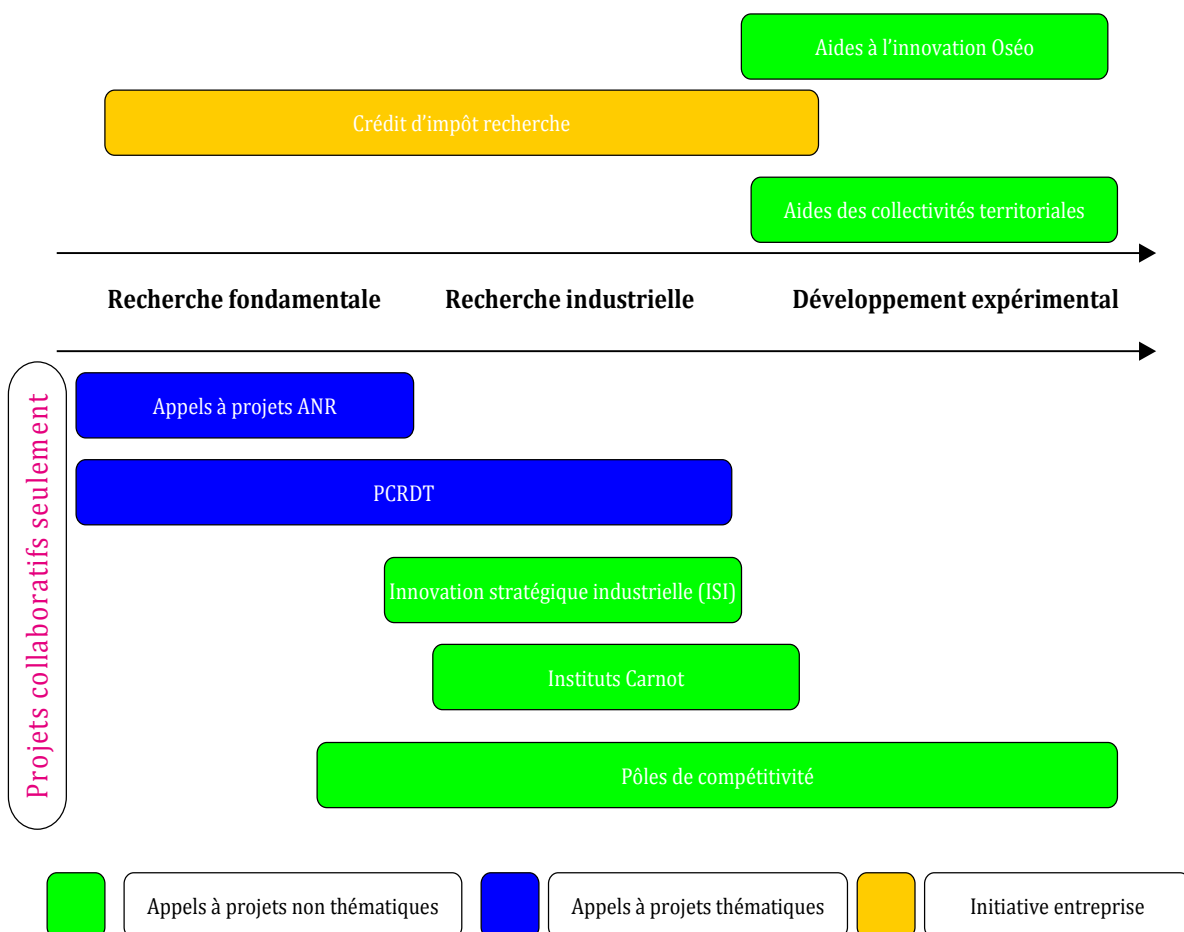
Aides à l'innovation Oséo

Crédit d'impôt recherche

Aides des collectivités territoriales

Recherche fondamentale Recherche industrielle Développement expérimental

Projets collaboratifs seulement

Appels à projets ANR

PCRDT

Innovation stratégique industrielle (ISI)

Instituts Carnot

Pôles de compétitivité

Appels à projets non thématiques

Appels à projets thématiques

Initiative entreprise